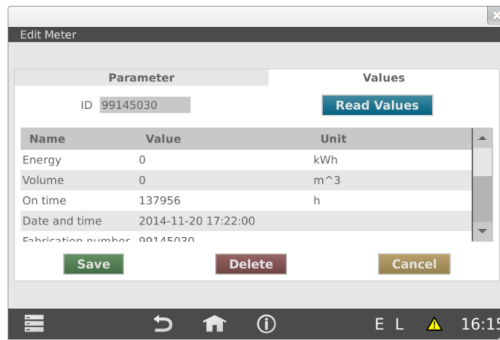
Edit Meter

Parameter | Values

ID 99145030

Read Values

| Name | Value | Unit |
|---|---|---|
| Energy | 0 | kWh |
| Volume | 0 | m^3 |
| On time | 137956 | h |
| Date and time | 2014-11-20 17:22:00 | |
| Fabrication number | 99145030 | |

Save Delete Cancel

E L 16:15